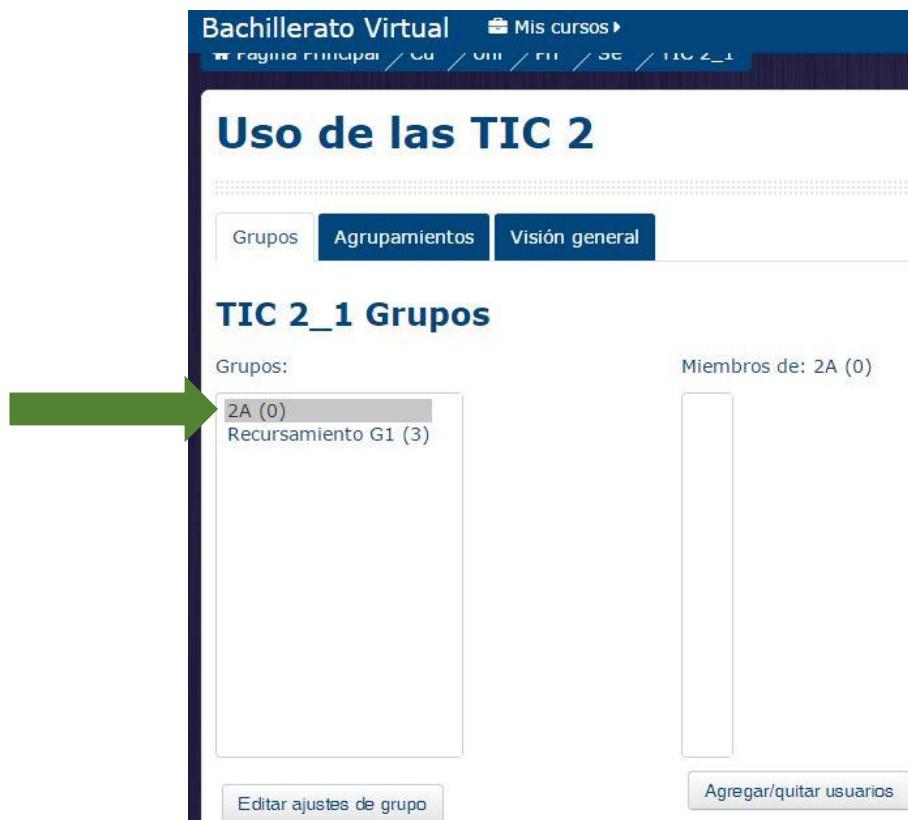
Bachillerato Virtual Mis cursos

Página Principal / Cu / Uni / Fn / Se / TIC 2_1

Uso de las TIC 2

Grupos Agrupamientos Visión general

TIC 2_1 Grupos

Grupos:

2A (0)
Recursamiento G1 (3)

Miembros de: 2A (0)

Editar ajustes de grupo

Agregar/quitar usuarios